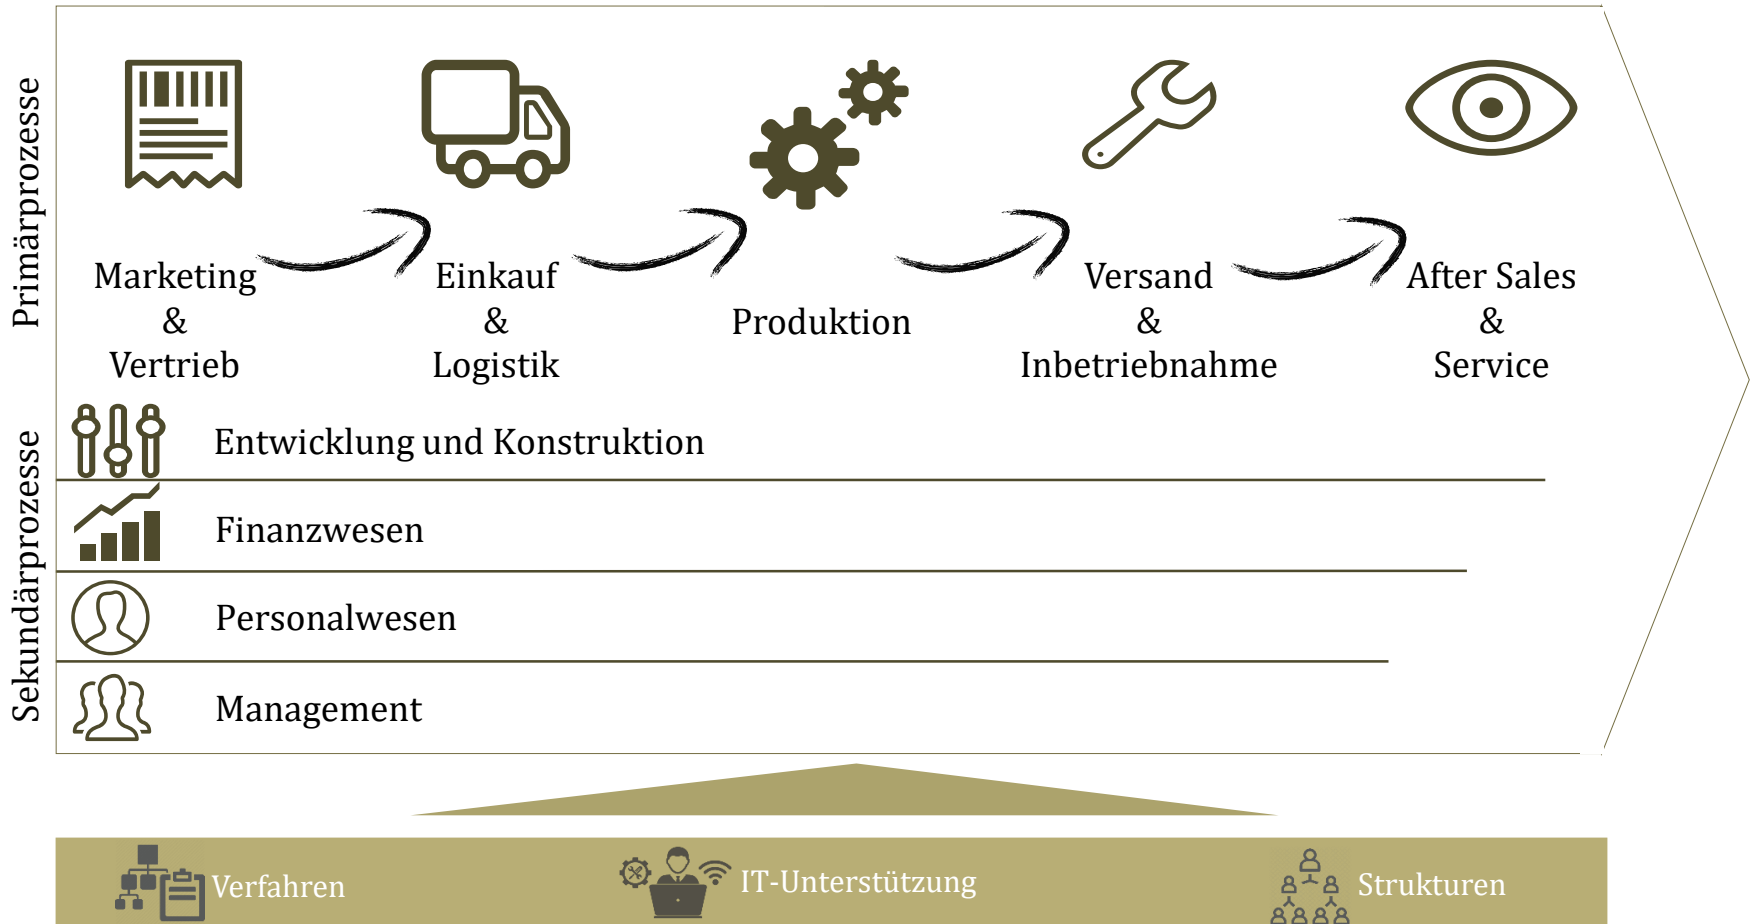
Primärprozesse

Marketing
&
Vertrieb

Einkauf
&
Logistik

Produktion

Versand
&
Inbetriebnahme

After Sales
&
Service

Sekundärprozesse

Entwicklung und Konstruktion

Finanzwesen

Personalwesen

Management

Verfahren

IT-Unterstützung

Strukturen